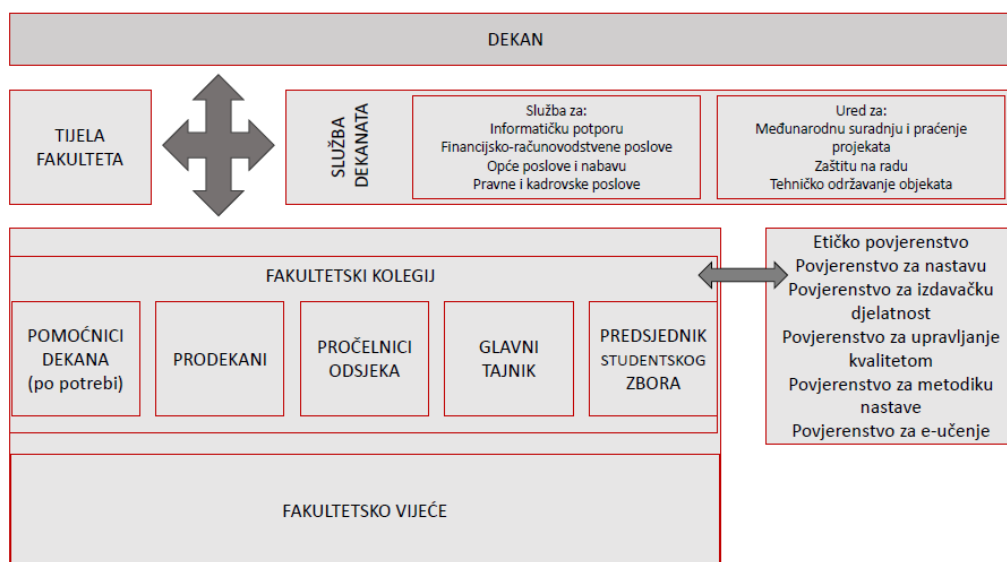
DEKAN

TIJELA FAKULTETA

SLUŽBA DEKANATA

Služba za:
Informatičku potporu
Financijsko-računovodstvene poslove
Opće poslove i nabavu
Pravne i kadrovske poslove

Ured za:
Međunarodnu suradnju i praćenje projekata
Zaštitu na radu
Tehničko održavanje objekata

FAKULTETSKI KOLEGIJ

POMOĆNICI DEKANA (po potrebi)

PRODEKANI

PROČELNICI ODSJEKA

GLAVNI TAJNIK

PREDSJEDNIK STUDENTSKOG ZBORA

Etičko povjerenstvo
Povjerenstvo za nastavu
Povjerenstvo za izdavačku djelatnost
Povjerenstvo za upravljanje kvalitetom
Povjerenstvo za metodiku nastave
Povjerenstvo za e-učenje

FAKULTETSKO VIJEĆE